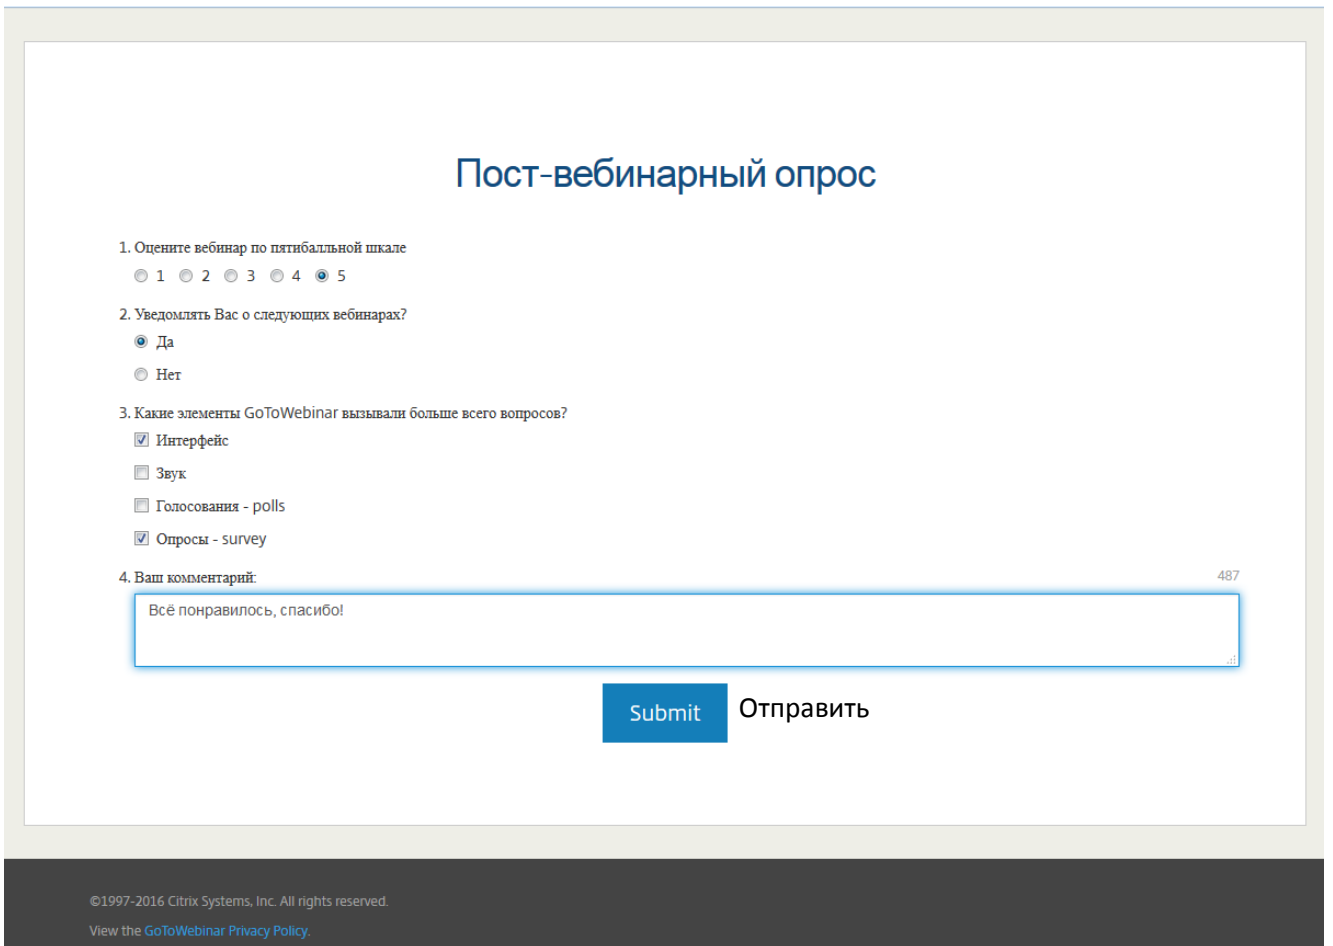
Пост-вебинарный опрос

1. Оцените вебинар по пятибалльной шкале

1 2 3 4 5

2. Уведомлять Вас о следующих вебинарах?

Да

Нет

3. Какие элементы GoToWebinar вызывали больше всего вопросов?

Интерфейс

Звук

Голосования - polls

Опросы - survey

4. Ваш комментарий: 487

Всё понравилось, спасибо!

Submit Отправить

©1997-2016 Citrix Systems, Inc. All rights reserved.

View the GoToWebinar Privacy Policy.